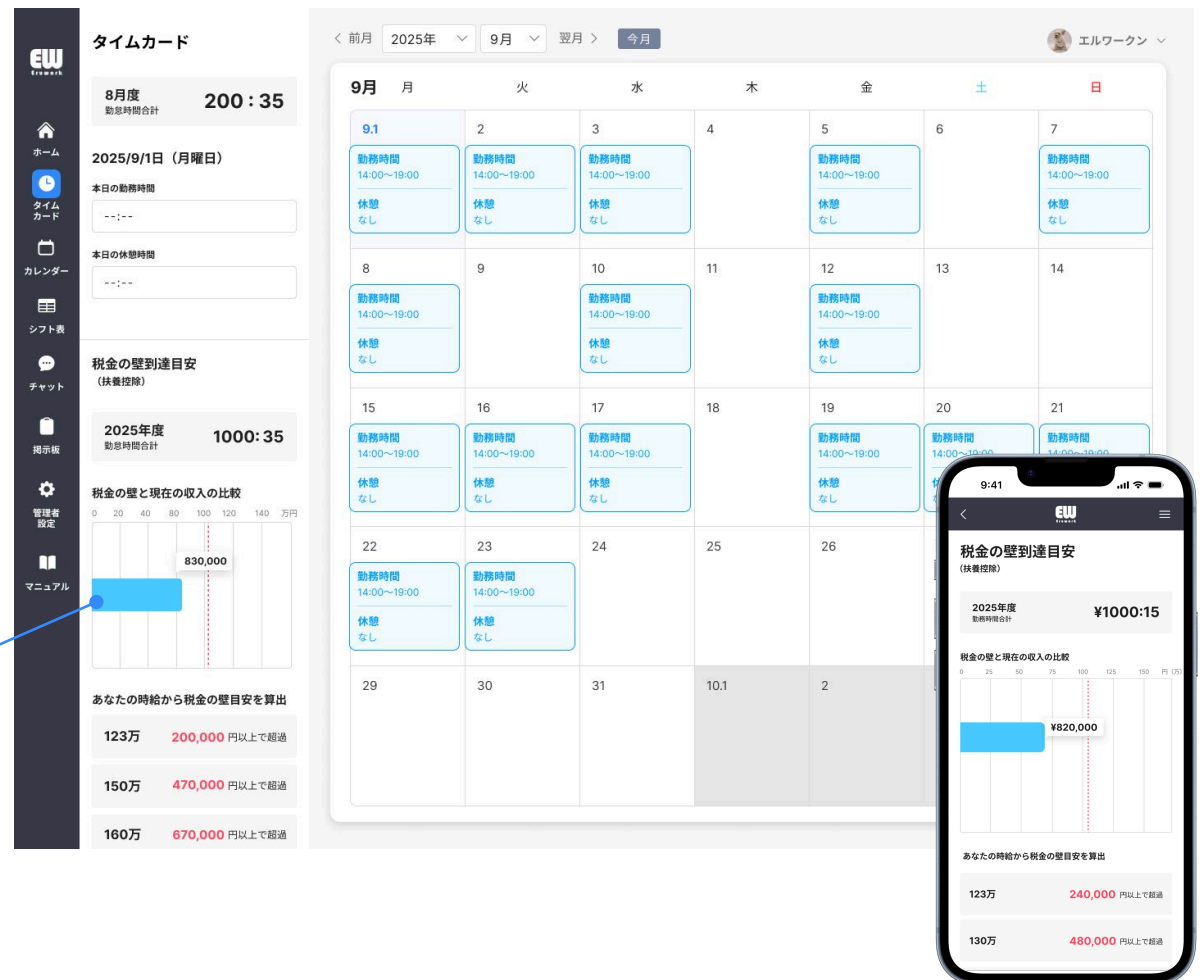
EW
Erework

ホーム
タイムカード
カレンダー
シフト表
チャット
掲示板
管理者設定
マニュアル

タイムカード

8月度
勤怠時間合計
200：35

2025/9/1日（月曜日）
本日の勤務時間
--:--
本日の休憩時間
--:--

税金の壁到達目安
（扶養控除）

2025年度
勤怠時間合計
1000：35

税金の壁と現在の収入の比較
0 20 40 80 100 120 140 万円
830,000

あなたの時給から税金の壁目安を算出
123万 200,000 円以上で超過
150万 470,000 円以上で超過
160万 670,000 円以上で超過

< 前月 2025年 9月 翌月 > 今月

エルワークン

9月 月 火 水 木 金 土 日

| 9.1 | 2 | 3 | 4 | 5 | 6 | 7 |
|---|---|---|---|---|---|---|
| 勤務時間 14:00〜19:00 休憩 なし | 勤務時間 14:00〜19:00 休憩 なし | 勤務時間 14:00〜19:00 休憩 なし | | 勤務時間 14:00〜19:00 休憩 なし | | 勤務時間 14:00〜19:00 休憩 なし |
| 8 | 9 | 10 | 11 | 12 | 13 | 14 |
| 勤務時間 14:00〜19:00 休憩 なし | | 勤務時間 14:00〜19:00 休憩 なし | | 勤務時間 14:00〜19:00 休憩 なし | | |
| 15 | 16 | 17 | 18 | 19 | 20 | 21 |
| 勤務時間 14:00〜19:00 休憩 なし | 勤務時間 14:00〜19:00 休憩 なし | 勤務時間 14:00〜19:00 休憩 なし | | 勤務時間 14:00〜19:00 休憩 なし | 勤務時間 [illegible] | 勤務時間 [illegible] |
| 22 | 23 | 24 | 25 | 26 | | |
| 勤務時間 14:00〜19:00 休憩 なし | 勤務時間 14:00〜19:00 休憩 なし | | | | | |
| 29 | 30 | 31 | 10.1 | 2 | | |

9:41
EW
Erework
税金の壁到達目安
（扶養控除）
2025年度
勤怠時間合計
¥1000:15
税金の壁と現在の収入の比較
0 25 50 75 100 125 150 円（万）
¥820,000
あなたの時給から税金の壁目安を算出
123万 240,000 円以上で超過
130万 480,000 円以上で超過